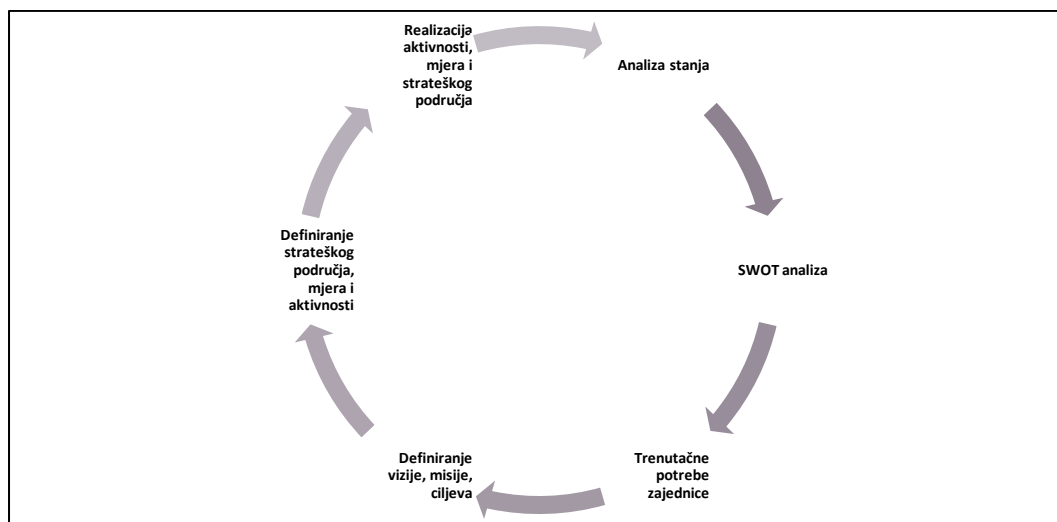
Realizacija aktivnosti, mjera i strateškog područja

Analiza stanja

SWOT analiza

Trenutačne potrebe zajednice

Definiranje vizije, misije, ciljeva

Definiranje strateškog područja, mjera i aktivnosti